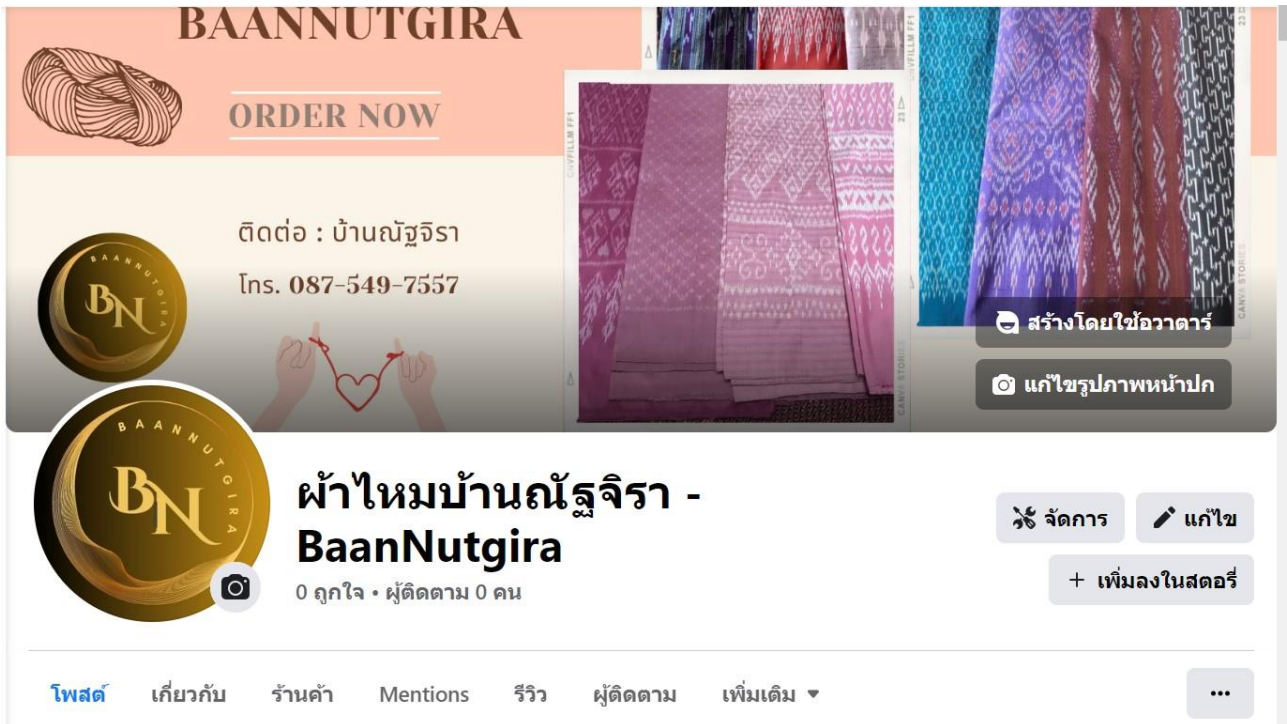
BAANNUTGIRA

ORDER NOW

ติดต่อ : บ้านณัฐจิรา

โทร. 087-549-7557

BAANNUTGIRA
BN

สร้างโดยใช้อวาตาร์

แก้ไขรูปภาพหน้าปก

BAANNUTGIRA
BN

ผ้าไหมบ้านณัฐจิรา - BaanNutgira

0 ถูกใจ • ผู้ติดตาม 0 คน

จัดการ

แก้ไข

+ เพิ่มลงในสตอรี่

โพสต์ เกี่ยวกับ ร้านค้า Mentions รีวิว ผู้ติดตาม เพิ่มเติม

...